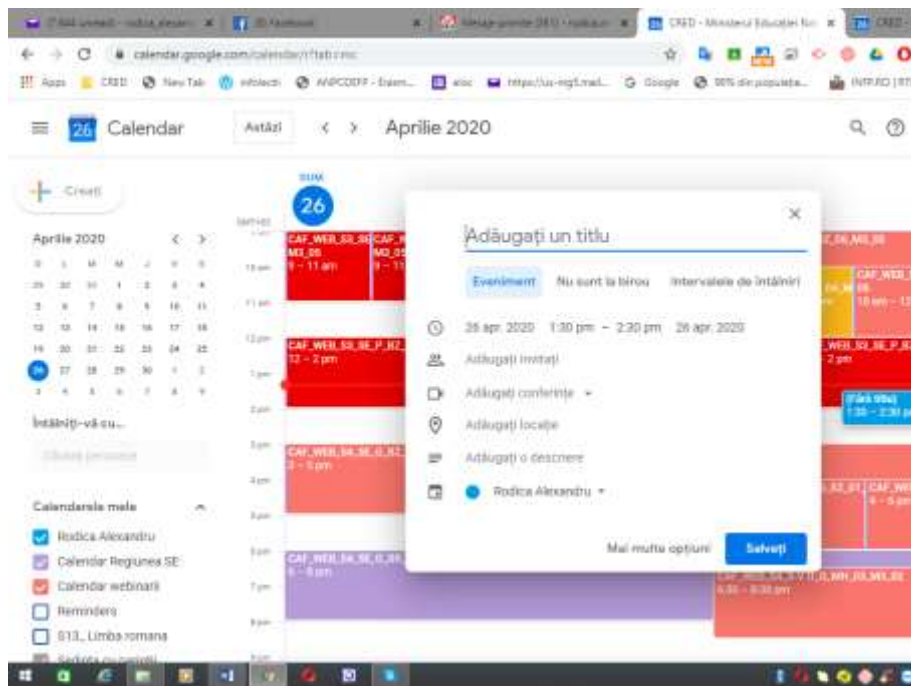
calendar.google.com/calendar/r?tab=mc

Apps CRED New Tab Google

26 Calendar Astăzi < > Aprilie 2020

Creați

Aprilie 2020

27 28 29 30

Întâlniți-vă cu...

Calendarele mele

Rodica Alexandru
Calendar Regiunea SE
Calendar webinarii
Reminders
S13_Limba romana

DUM
26

10 am
11 am
12 pm
1 pm
2 pm
3 pm
4 pm
5 pm
6 pm
7 pm
8 pm

CAF_WEB_S3_SE
MD_05
9 – 11 am

CAF_WEB_S3_SE_P_B7
12 – 2 pm

CAF_WEB_S4_SE_G_B7
3 – 5 pm

CAF_WEB_S4_SE_G_B5
6 – 8 pm

(Fără titlu)
1:30 – 2:30 pm

Adăugați un titlu

Eveniment Nu sunt la birou Intervalele de întâlniri

26 apr. 2020 1:30 pm – 2:30 pm 26 apr. 2020

Adăugați invitați

Adăugați conferințe

Adăugați locație

Adăugați o descriere

Rodica Alexandru

Mai multe opțiuni Salvați